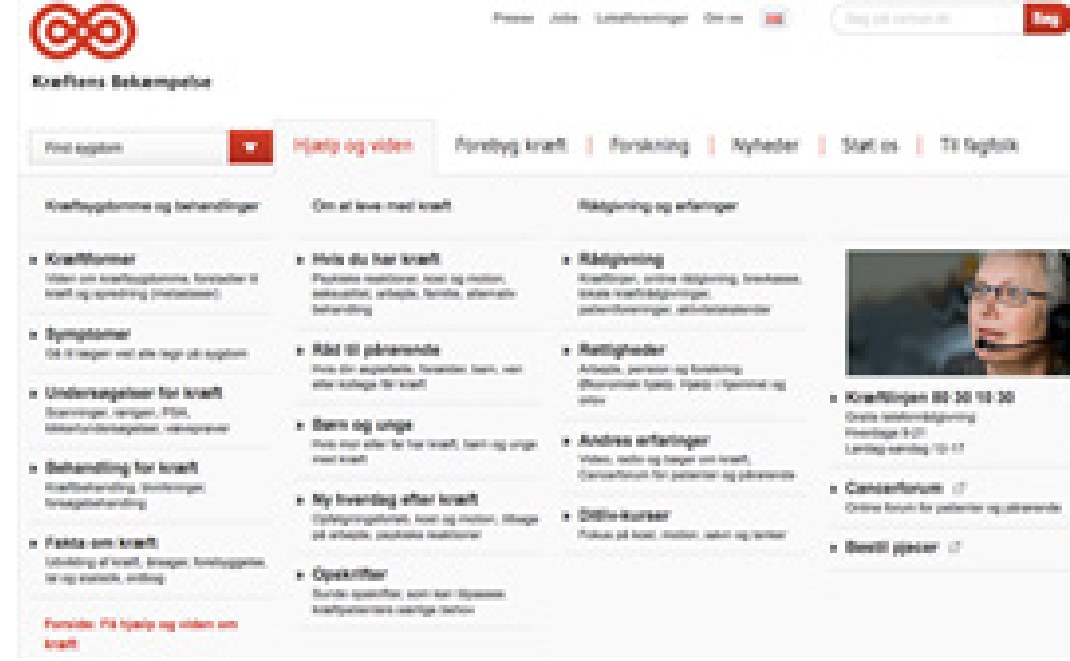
Kræftens Bekæmpelse

Presse Jobs Lokalforeninger Om os

Søg

Find sygdom

Hjælp og viden | Forebyg kræft | Forskning | Nyheder | Støt os | Til fagfolk

Kræftsygdomme og behandlinger

Om at leve med kræft

Rådgivning og erfaringer

• Kræftformer
Viden om kræftsygdomme, forstadier til kræft og spredning (metastaser)

• Symptomer
Gå til lægen ved alle tegn på sygdom

• Undersøgelser for kræft
Scanninger, røntgen, PSA, kikkertundersøgelser, vævsprøver

• Behandling for kræft
Kræftbehandling, bivirkninger, forsøgsbehandling

• Fakta om kræft
Udvikling af kræft, årsager, forebyggelse, tal og statistik, ordbog

Forside: Til hjælp og viden om kræft

• Hvis du har kræft
Psykiske reaktioner, kost og motion, seksualitet, arbejde, familie, alternativ behandling

• Råd til pårørende
Hvis din ægtefælle, forælder, barn, ven eller kollega får kræft

• Børn og unge
Hvis man eller far har kræft, børn og unge med kræft

• Ny hverdag efter kræft
Opfølgningsforløb, kost og motion, tilbage på arbejde, psykiske reaktioner

• Opskrifter
Sunde opskrifter, som kan tilpasses kræftpatienters særlige behov

• Rådgivning
Kræftlinjen, online rådgivning, brevkasse, lokale kræftrådgivninger, patientforeninger, aktivitetscentre

• Rettigheder
Arbejde, pension og forsikring, økonomisk hjælp, hjælp i hjemmet og orlov

• Andres erfaringer
Video, tekst og bøger om kræft, Cancerforum for patienter og pårørende

• Ditliv-kurser
Fokus på kost, motion, søvn og tanker

• Kræftlinjen 80 30 10 30
Gratis telefonrådgivning
Hverdage 9-21
Lørdag-søndag 12-17

• Cancerforum
Online forum for patienter og pårørende

• Bestil pjecer